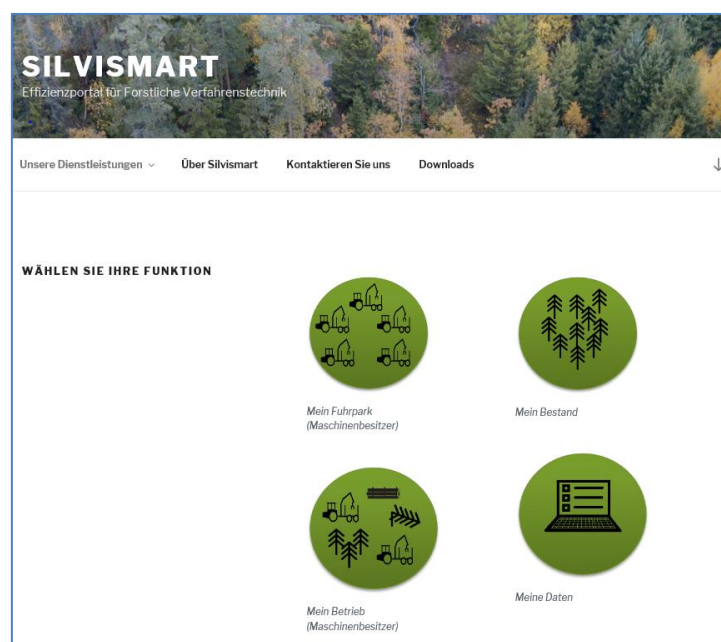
SILVISMART

Effizienzportal für Forstliche Verfahrenstechnik

Unsere Dienstleistungen ⌄ Über Silvismart Kontaktieren Sie uns Downloads

WÄHLEN SIE IHRE FUNKTION

Mein Fuhrpark (Maschinenbesitzer)

Mein Bestand

Mein Betrieb (Maschinenbesitzer)

Meine Daten